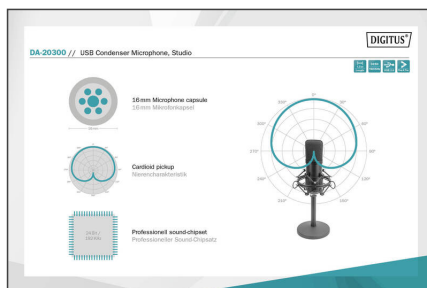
DIGITUS®

DA-20300 // USB Condenser Microphone, Studio

16 mm Microphone capsule
16 mm Mikrofonkapsel

Cardioid pickup
Nierencharakteristik

24 Bit / 192 KHz

Professionell sound-chipset
Professioneller Sound-Chipsatz

0°
30°
60°
90°
120°
150°
180°
210°
240°
270°
300°
330°